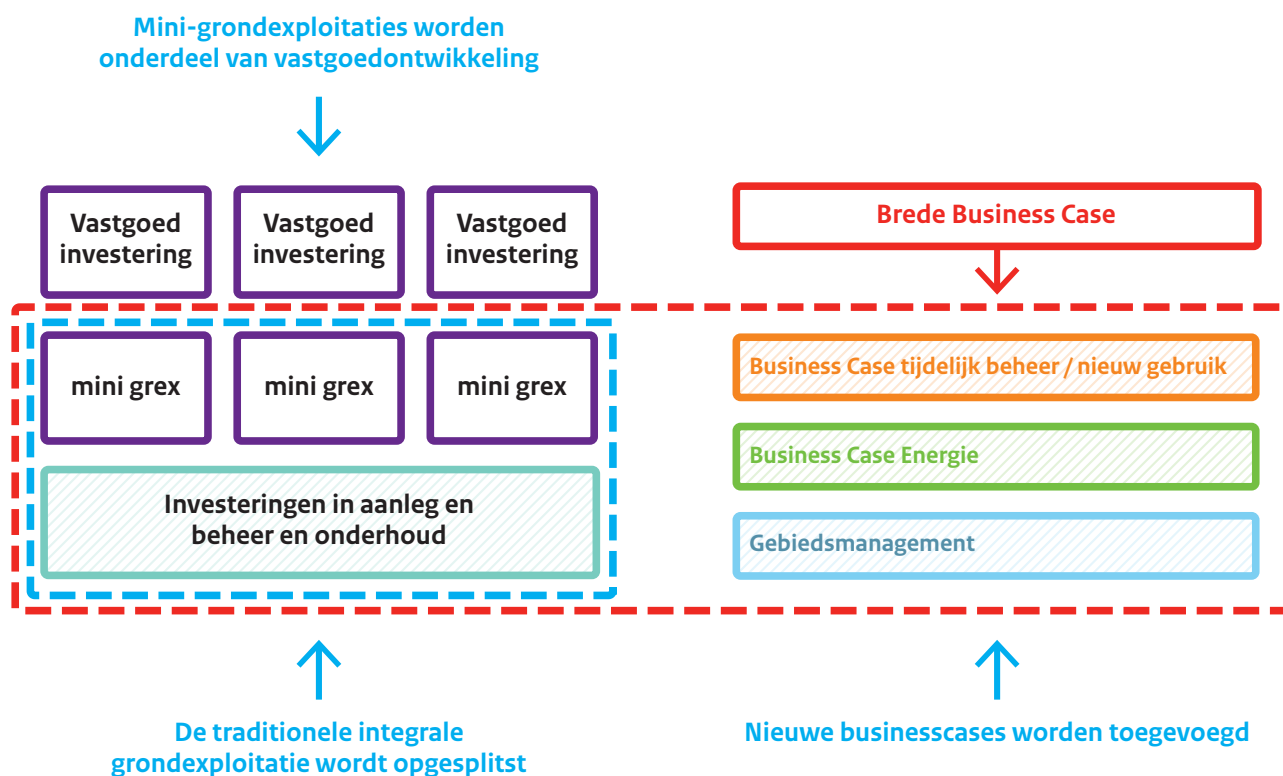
Mini-grondexploitaties worden onderdeel van vastgoedontwikkeling

Vastgoed investering

Vastgoed investering

Vastgoed investering

Brede Business Case

mini grex

mini grex

mini grex

Investeringen in aanleg en beheer en onderhoud

Business Case tijdelijk beheer / nieuw gebruik

Business Case Energie

Gebiedsmanagement

De traditionele integrale grondexploitatie wordt opgesplitst

Nieuwe businesscases worden toegevoegd